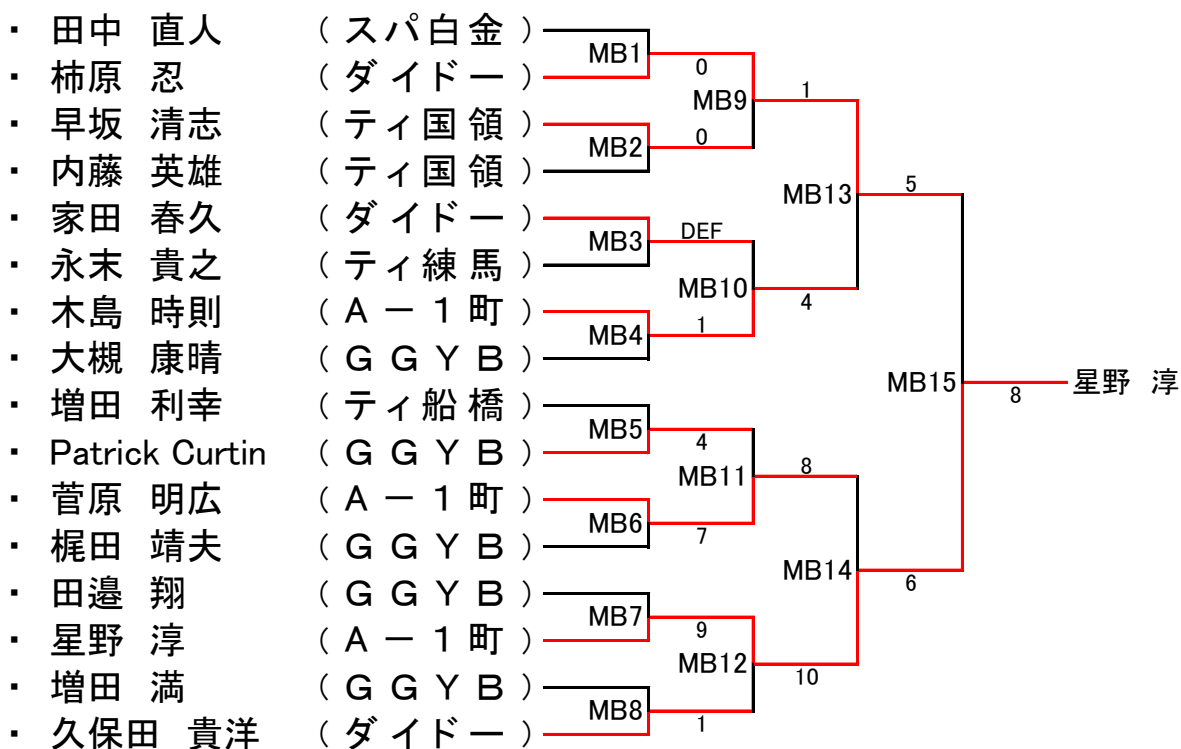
・ 田中 直人 （スパ白金）
・ 柿原 忍 （ダイドー）
・ 早坂 清志 （ティ国領）
・ 内藤 英雄 （ティ国領）
・ 家田 春久 （ダイドー）
・ 永末 貴之 （ティ練馬）
・ 木島 時則 （Ａ－１町）
・ 大槻 康晴 （ＧＧＹＢ）
・ 増田 利幸 （ティ船橋）
・ Patrick Curtin （ＧＧＹＢ）
・ 菅原 明広 （Ａ－１町）
・ 梶田 靖夫 （ＧＧＹＢ）
・ 田邉 翔 （ＧＧＹＢ）
・ 星野 淳 （Ａ－１町）
・ 増田 満 （ＧＧＹＢ）
・ 久保田 貴洋 （ダイドー）

MB1
MB2
MB3
MB4
MB5
MB6
MB7
MB8
0
MB9
0
DEF
MB10
1
4
MB11
7
9
MB12
1
1
MB13
4
8
MB14
10
5
MB15
6
8
星野 淳